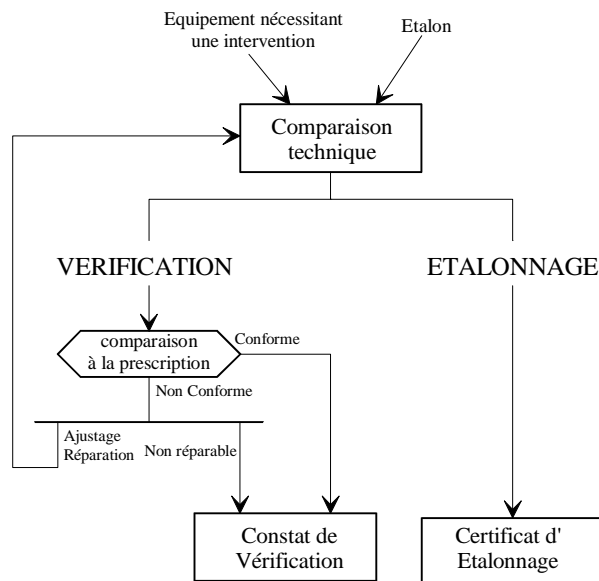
Equipement nécessitant une intervention

Etalon

Comparaison technique

VERIFICATION

ETALONNAGE

comparaison à la prescription

Conforme

Non Conforme

Ajustage Réparation

Non réparable

Constat de Vérification

Certificat d' Etalonnage